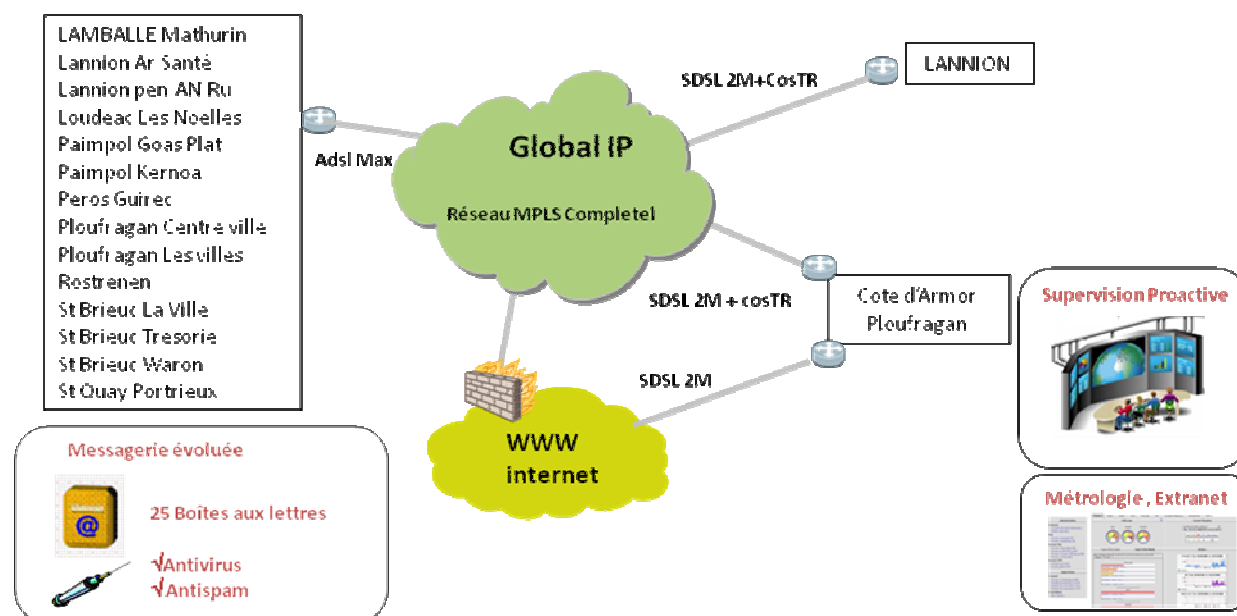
LAMBALLE Mathurin
Lannion Ar Santé
Lannion pen AN Ru
Loudeac Les Noelles
Paimpol Goas Plat
Paimpol Kernoa
Peros Guirec
Ploufragan Centre ville
Ploufragan Les villes
Rostrenen
St Brieuc La Ville
St Brieuc Tresorie
St Brieuc Waron
St Quay Portrieux

Adsl Max

Global IP

Réseau MPLS Completel

SDSL 2M+CosTR

LANNION

SDSL 2M + cosTR

Cote d'Armor
Ploufragan

SDSL 2M

WWW
internet

Supervision Proactive

Métrologie , Extranet

Messagerie évoluée

25 Boites aux lettres

√Antivirus
√Antispam